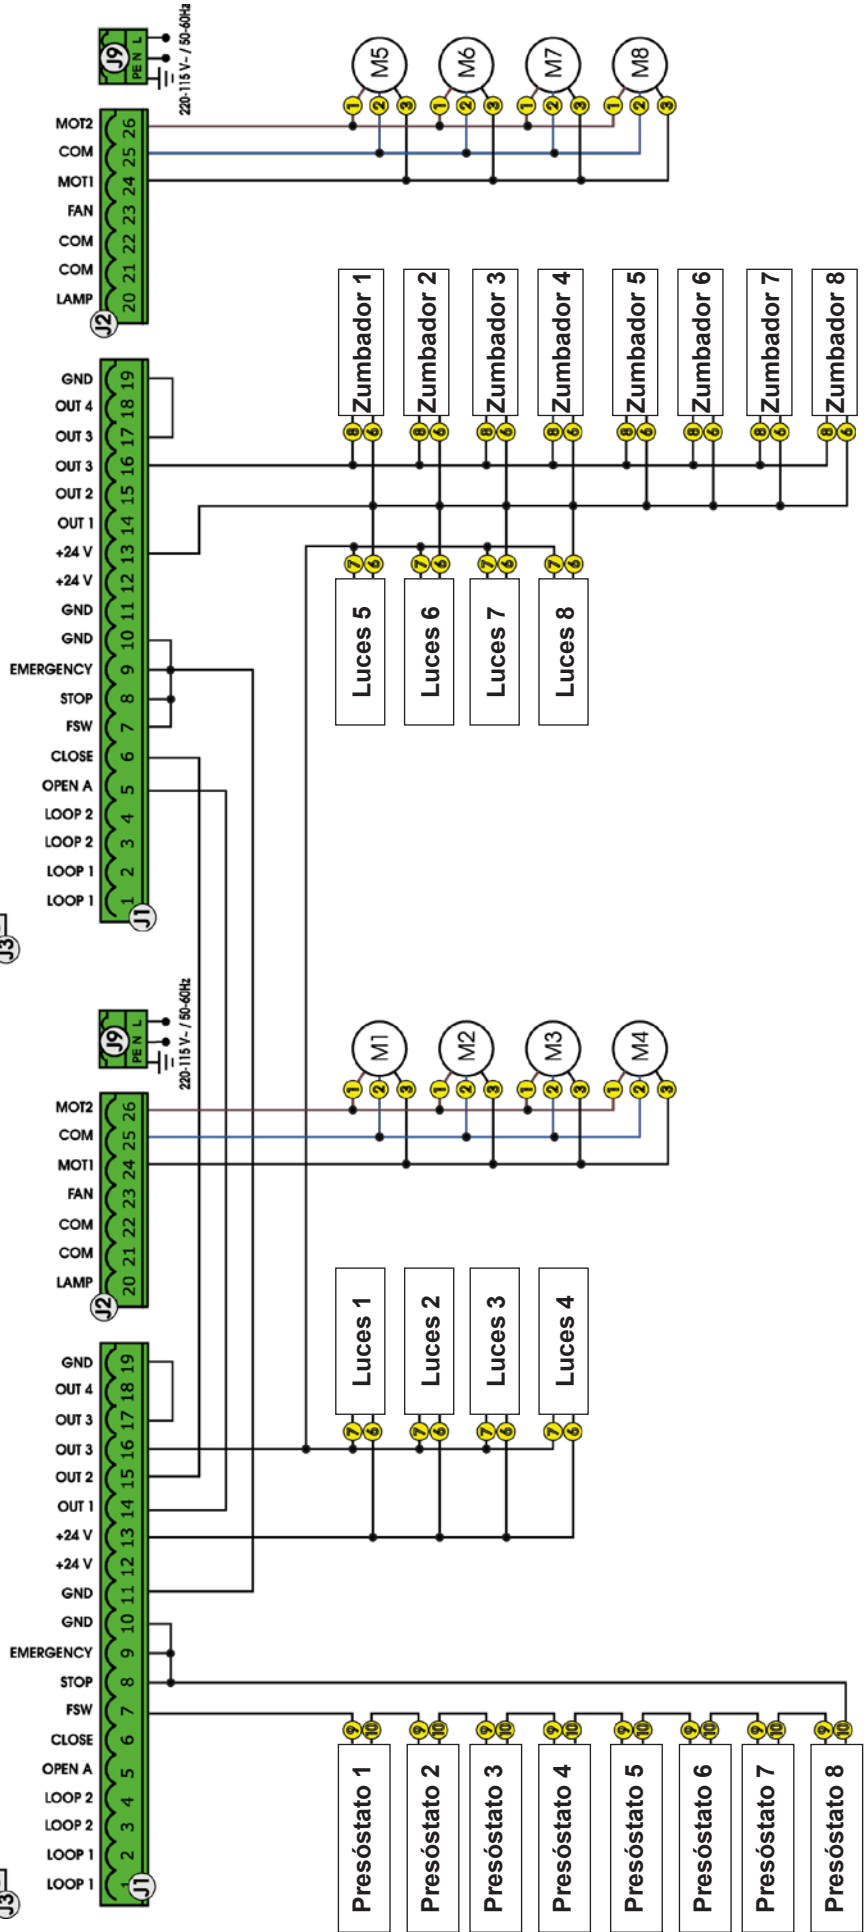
J9
PE N L
220-115 V~ / 50-60Hz

MOT2 26
COM 25
MOT1 24
FAN 23
COM 22
COM 21
LAMP 20
J2

M5
M6
M7
M8
1 2 3

Zumbador 1
Zumbador 2
Zumbador 3
Zumbador 4
Zumbador 5
Zumbador 6
Zumbador 7
Zumbador 8
8 6

GND 19
OUT 4 18
OUT 3 17
OUT 3 16
OUT 2 15
OUT 1 14
+24 V 13
+24 V 12
GND 11
GND 10
EMERGENCY 9
STOP 8
FSW 7
CLOSE 6
OPEN A 5
LOOP 2 4
LOOP 2 3
LOOP 1 2
LOOP 1 1
J1
J3

7 6
Luces 5
Luces 6
Luces 7
Luces 8

J9
PE N L
220-115 V~ / 50-60Hz

MOT2 26
COM 25
MOT1 24
FAN 23
COM 22
COM 21
LAMP 20
J2

M1
M2
M3
M4
1 2 3

Luces 1
Luces 2
Luces 3
Luces 4
7 6

GND 19
OUT 4 18
OUT 3 17
OUT 3 16
OUT 2 15
OUT 1 14
+24 V 13
+24 V 12
GND 11
GND 10
EMERGENCY 9
STOP 8
FSW 7
CLOSE 6
OPEN A 5
LOOP 2 4
LOOP 2 3
LOOP 1 2
LOOP 1 1
J1
J3

9 10
Presóstato 1
Presóstato 2
Presóstato 3
Presóstato 4
Presóstato 5
Presóstato 6
Presóstato 7
Presóstato 8